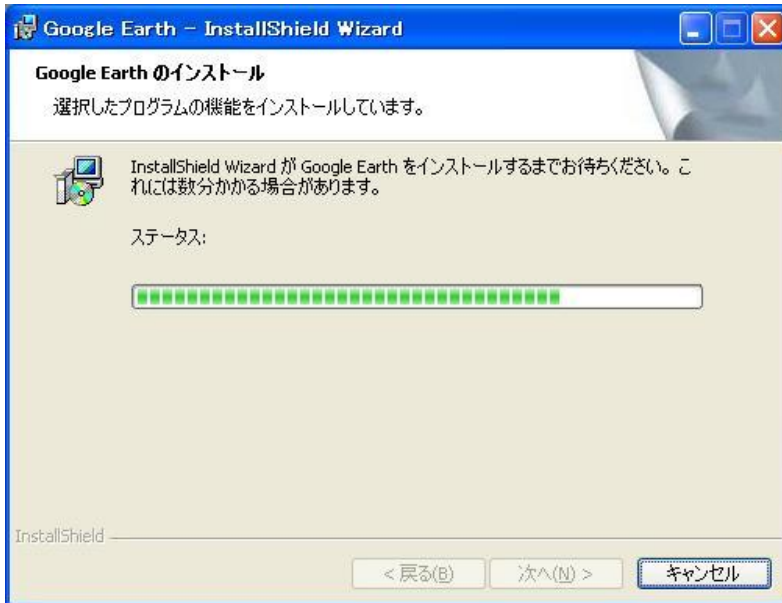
Google Earth - InstallShield Wizard

Google Earth のインストール

選択したプログラムの機能をインストールしています。

InstallShield Wizard が Google Earth をインストールするまでお待ちください。これには数分かかる場合があります。

ステータス:

InstallShield

< 戻る(B) 次へ(N) > キャンセル